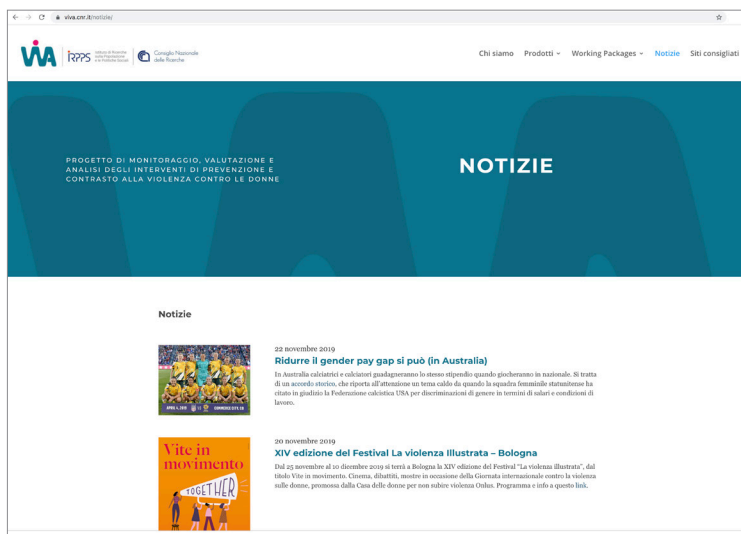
viva.cnr.it/notizie/

ViVA IRPPS Istituto di Ricerche sulla Popolazione e le Politiche Sociali Consiglio Nazionale delle Ricerche

Chi siamo Prodotti Working Packages Notizie Siti consigliati

PROGETTO DI MONITORAGGIO, VALUTAZIONE E ANALISI DEGLI INTERVENTI DI PREVENZIONE E CONTRASTO ALLA VIOLENZA CONTRO LE DONNE

NOTIZIE

Notizie

22 novembre 2019

Ridurre il gender pay gap si può (in Australia)

In Australia calciatrici e calciatori guadagneranno lo stesso stipendio quando giocheranno in nazionale. Si tratta di un accordo storico, che riporta all'attenzione un tema caldo da quando la squadra femminile statunitense ha citato in giudizio la Federazione calcistica USA per discriminazioni di genere in termini di salari e condizioni di lavoro.

20 novembre 2019

XIV edizione del Festival La violenza Illustrata – Bologna

Dal 25 novembre al 10 dicembre 2019 si terrà a Bologna la XIV edizione del Festival "La violenza illustrata", dal titolo Vite in movimento. Cinema, dibattiti, mostre in occasione della Giornata internazionale contro la violenza sulle donne, promossa dalla Casa delle donne per non subire violenza Onlus. Programma e info a questo link.

Vite in movimento TOGETHER